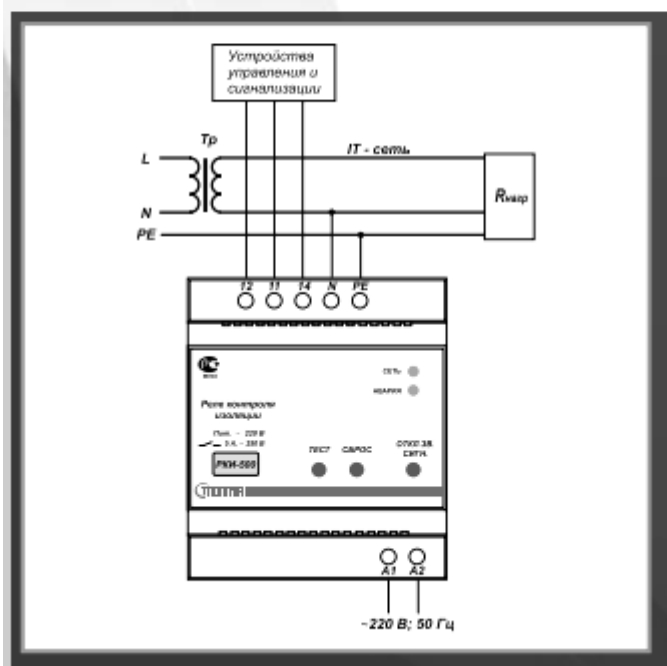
Устройства управления и сигнализации

Тр

L

N

PE

IT - сеть

Rнагр

T2 T1 T4 N PE

Сеть

Авария

Реле контроля изоляции

Пит. ~ 220 В
5 А, ~ 250 В

РКИ-500

ТЕСТ

СБРОС

ОТКЛ ЗВ. СИГН.

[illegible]

A1 A2

~220 В; 50 Гц